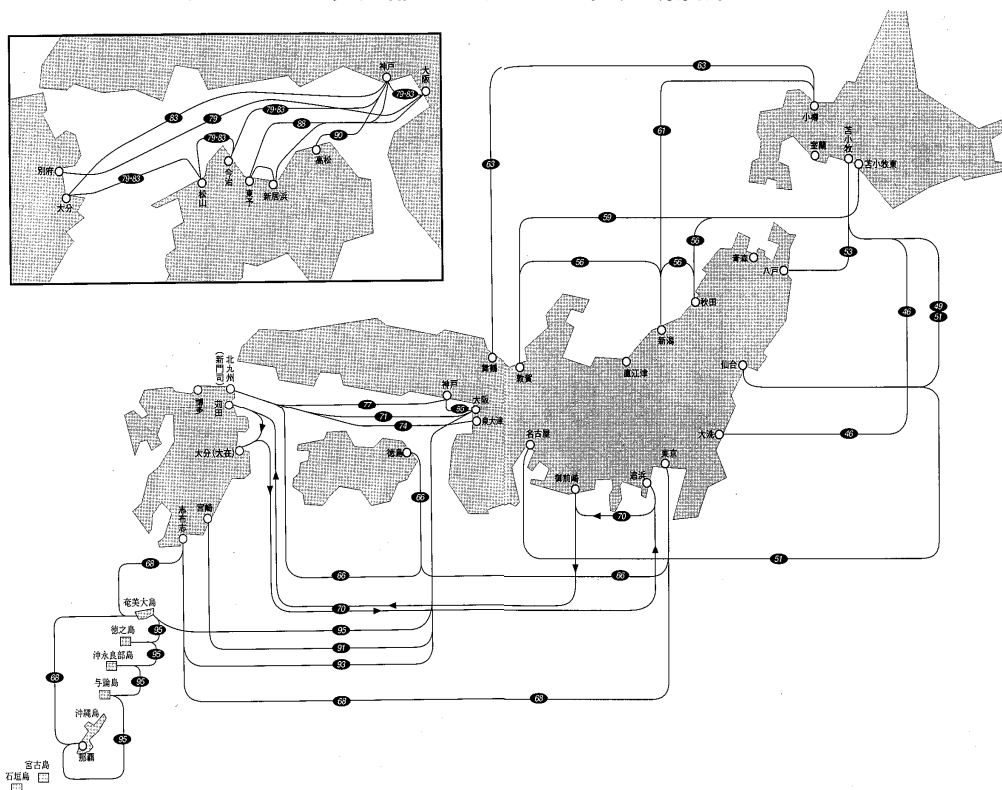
神戸
大阪
83
79
79·83
79·83
88
90
別府
79·83
大分
松山
今治
東予
新居浜
高松
63
63
61
小樽
室蘭
苫小牧
苫小牧東
59
56
56
56
53
青森
八戸
秋田
新潟
46
49
51
舞鶴
敦賀
直江津
仙台
北九州
(新門司)
博多
苅田
77
71
74
神戸
50
大阪
泉大津
名古屋
大洗
46
東京
大分(大在)
徳島
66
御前崎
清水
70
宮崎
志布志
51
68
66
66
奄美大島
70
徳之島
95
95
沖永良部島
95
91
与論島
95
93
68
68
68
沖縄島
95
那覇
宮古島
石垣島